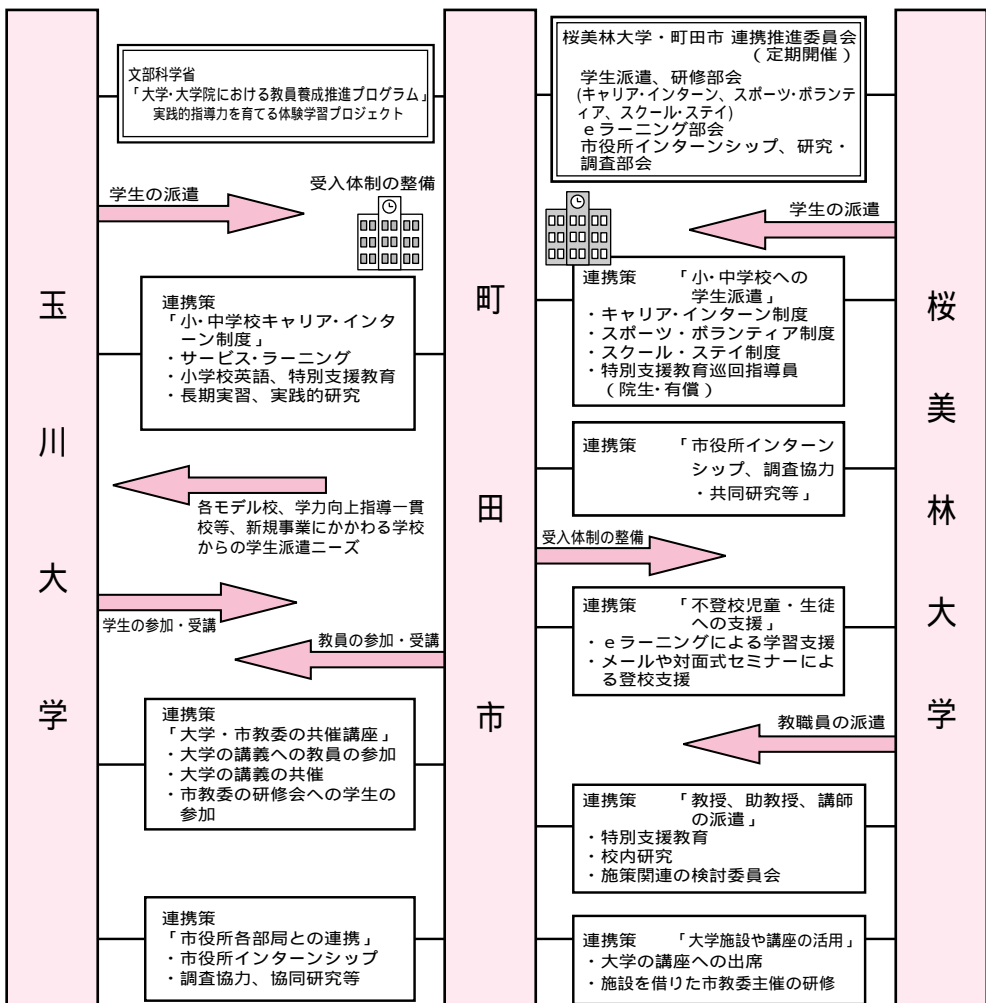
玉川大学

町田市

桜美林大学

文部科学省
「大学･大学院における教員養成推進プログラム」
実践的指導力を育てる体験学習プロジェクト

桜美林大学・町田市 連携推進委員会
（定期開催）
学生派遣、研修部会
(キャリア･インターン、スポーツ･ボランティア、スクール･ステイ)
ｅラーニング部会
市役所インターンシップ、研究・調査部会

学生の派遣

受入体制の整備

学生の派遣

連携策
「小･中学校キャリア･インターン制度」
・サービス･ラーニング
・小学校英語、特別支援教育
・長期実習、実践的研究

連携策　「小・中学校への学生派遣」
・キャリア・インターン制度
・スポーツ・ボランティア制度
・スクール・ステイ制度
・特別支援教育巡回指導員
（院生･有償）

連携策　「市役所インターンシップ、調査協力・共同研究等」

各モデル校、学力向上指導一貫校等、新規事業にかかわる学校からの学生派遣ニーズ

受入体制の整備

学生の参加・受講

連携策　「不登校児童・生徒への支援」
・ｅラーニングによる学習支援
・メールや対面式セミナーによる登校支援

教員の参加・受講

教職員の派遣

連携策
「大学・市教委の共催講座」
・大学の講義への教員の参加
・大学の講義の共催
・市教委の研修会への学生の参加

連携策　「教授、助教授、講師の派遣」
・特別支援教育
・校内研究
・施策関連の検討委員会

連携策
「市役所各部局との連携」
・市役所インターンシップ
・調査協力、協同研究等

連携策　「大学施設や講座の活用」
・大学の講座への出席
・施設を借りた市教委主催の研修